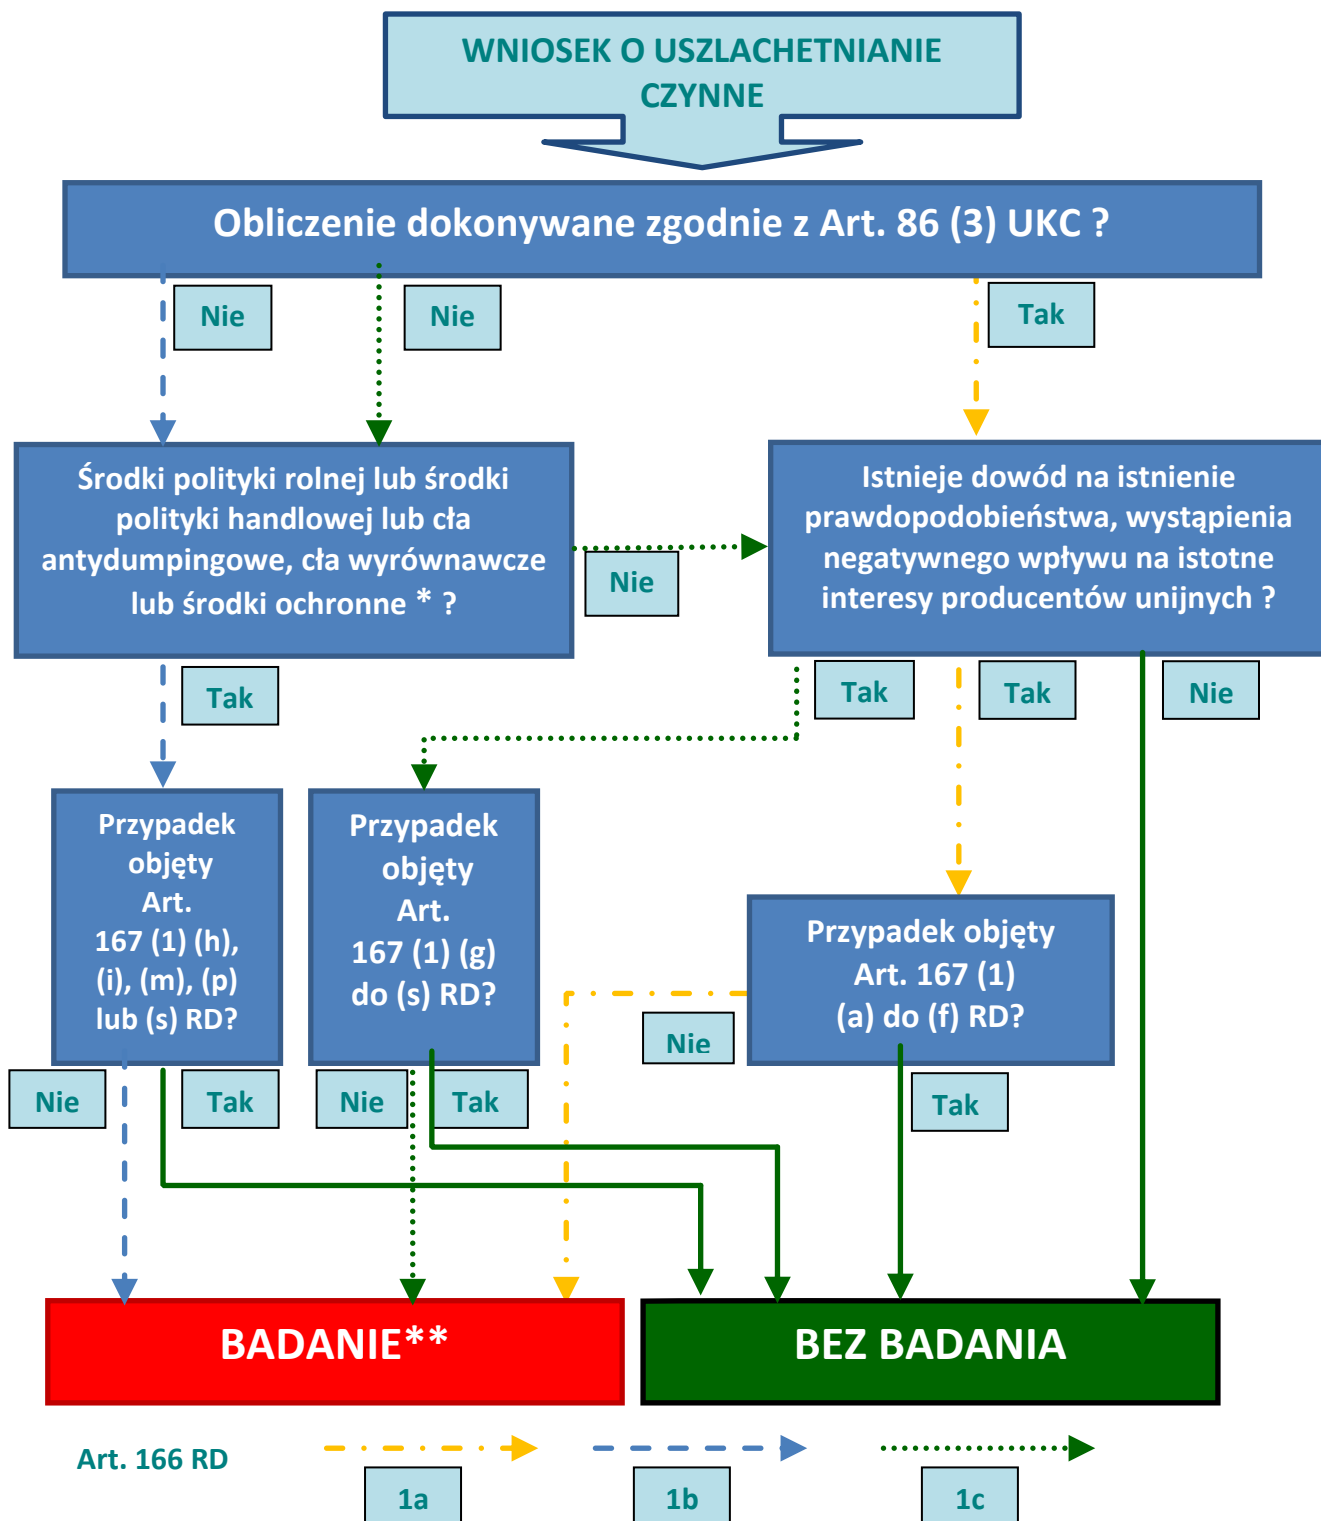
WNIOSEK O USZLACHETNIANIE CZYNNE

Obliczenie dokonywane zgodnie z Art. 86 (3) UKC ?

Nie

Nie

Tak

Środki polityki rolnej lub środki polityki handlowej lub cła antydumpingowe, cła wyrównawcze lub środki ochronne * ?

Nie

Istnieje dowód na istnienie prawdopodobieństwa, wystąpienia negatywnego wpływu na istotne interesy producentów unijnych ?

Tak

Tak

Tak

Nie

Przypadek objęty Art. 167 (1) (h), (i), (m), (p) lub (s) RD?

Przypadek objęty Art. 167 (1) (g) do (s) RD?

Przypadek objęty Art. 167 (1) (a) do (f) RD?

Nie

Nie

Tak

Nie

Tak

Tak

BADANIE**

BEZ BADANIA

Art. 166 RD

1a

1b

1c